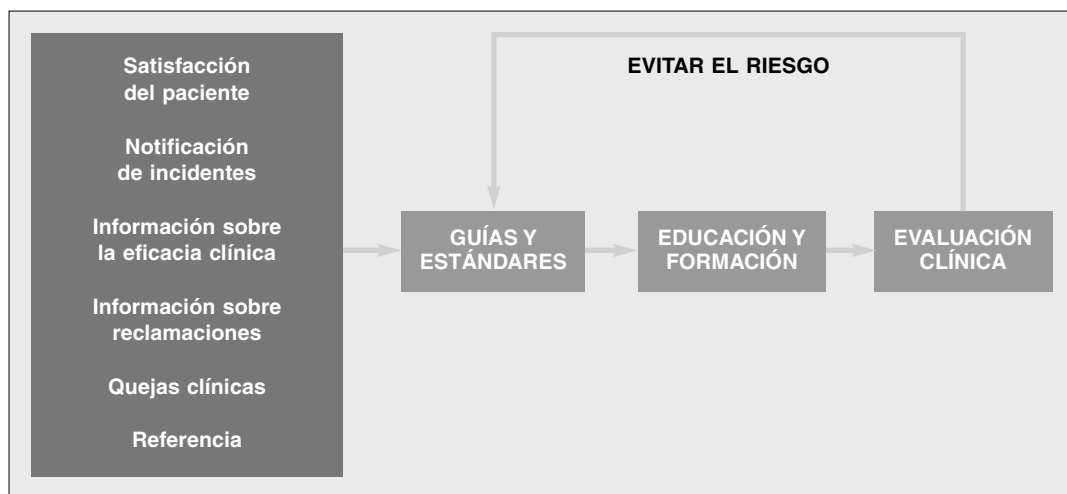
Satisfacción del paciente

Notificación de incidentes

Información sobre la eficacia clínica

Información sobre reclamaciones

Quejas clínicas

Referencia

EVITAR EL RIESGO

GUÍAS Y ESTÁNDARES

EDUCACIÓN Y FORMACIÓN

EVALUACIÓN CLÍNICA